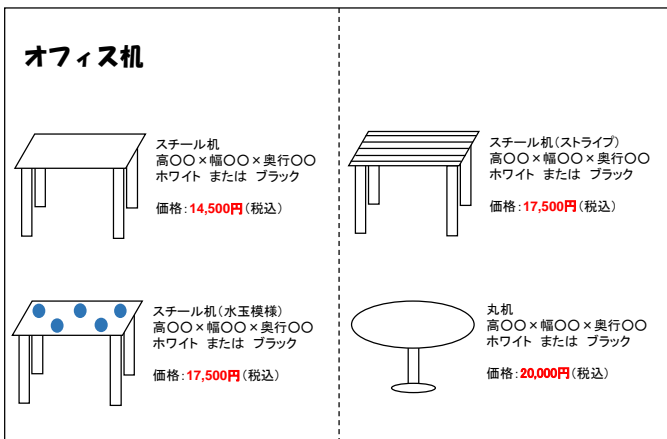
オフィス机

スチール机
高〇〇×幅〇〇×奥行〇〇
ホワイト または ブラック

価格：14,500円（税込）

スチール机（ストライプ）
高〇〇×幅〇〇×奥行〇〇
ホワイト または ブラック

価格：17,500円（税込）

スチール机（水玉模様）
高〇〇×幅〇〇×奥行〇〇
ホワイト または ブラック

価格：17,500円（税込）

丸机
高〇〇×幅〇〇×奥行〇〇
ホワイト または ブラック

価格：20,000円（税込）